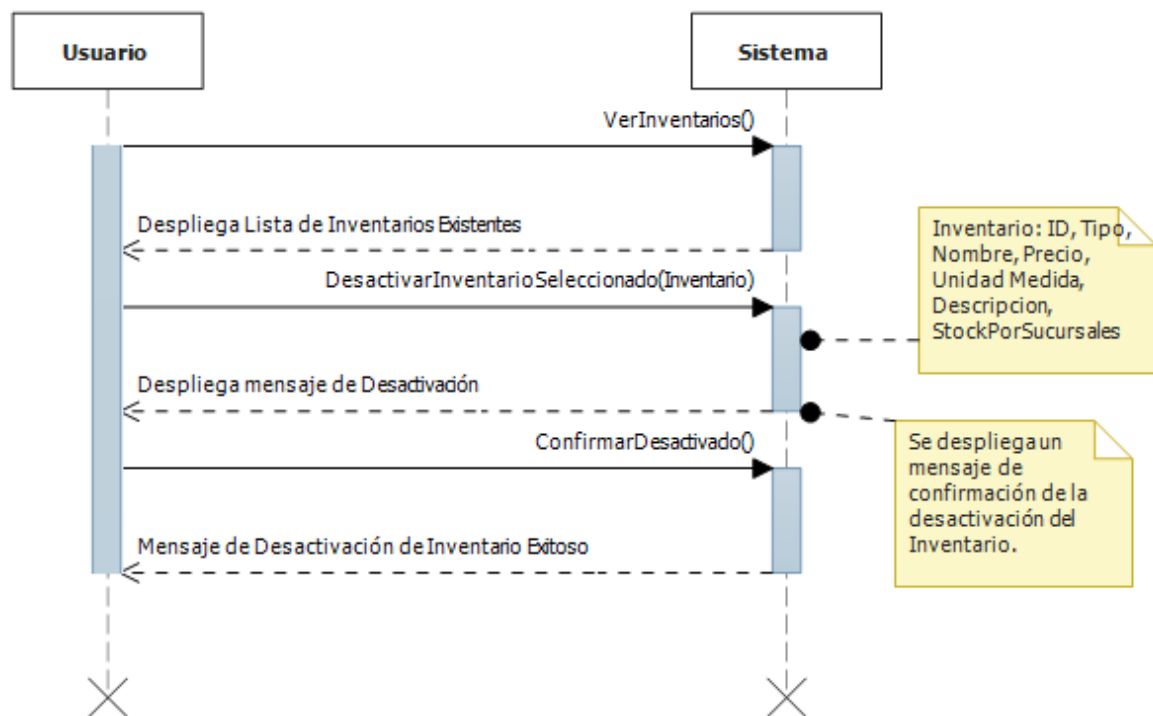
Usuario

Sistema

VerInventarios()

Despliega Lista de Inventarios Existentes

Inventario: ID, Tipo, Nombre, Precio, Unidad Medida, Descripcion, StockPorSucursales

DesactivarInventarioSeleccionado(Inventario)

Despliega mensaje de Desactivación

Se despliega un mensaje de confirmación de la desactivación del Inventario.

ConfirmarDesactivado()

Mensaje de Desactivación de Inventario Exitoso